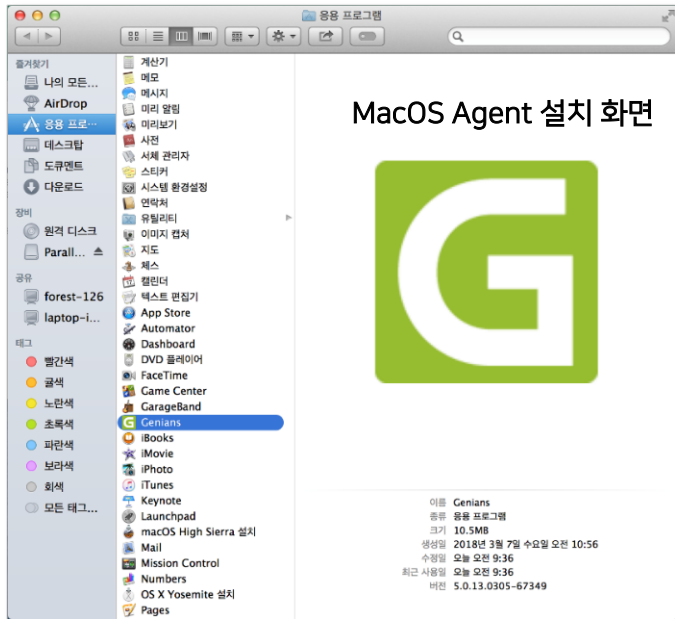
응용 프로그램

즐겨찾기
나의 모든...
AirDrop
응용 프로...
데스크탑
도큐멘트
다운로드

장비
원격 디스크
Parall...

공유
forest-126
laptop-i...

태그
빨간색
금색
노란색
초록색
파란색
보라색
회색
모든 태그...

계산기
메모
메시지
미리 알림
미리보기
사전
서체 관리자
스티커
시스템 환경설정
연락처
유틸리티
이미지 캡처
지도
체스
캘린더
텍스트 편집기
App Store
Automator
Dashboard
DVD 플레이어
FaceTime
Game Center
GarageBand
Genians
iBooks
iMovie
iPhoto
iTunes
Keynote
Launchpad
macOS High Sierra 설치
Mail
Mission Control
Numbers
OS X Yosemite 설치
Pages

MacOS Agent 설치 화면

| 이름 | Genians |
|---|---|
| 종류 | 응용 프로그램 |
| 크기 | 10.5MB |
| 생성일 | 2018년 3월 7일 수요일 오전 10:56 |
| 수정일 | 오늘 오전 9:36 |
| 최근 사용일 | 오늘 오전 9:36 |
| 버전 | 5.0.13.0305-67349 |